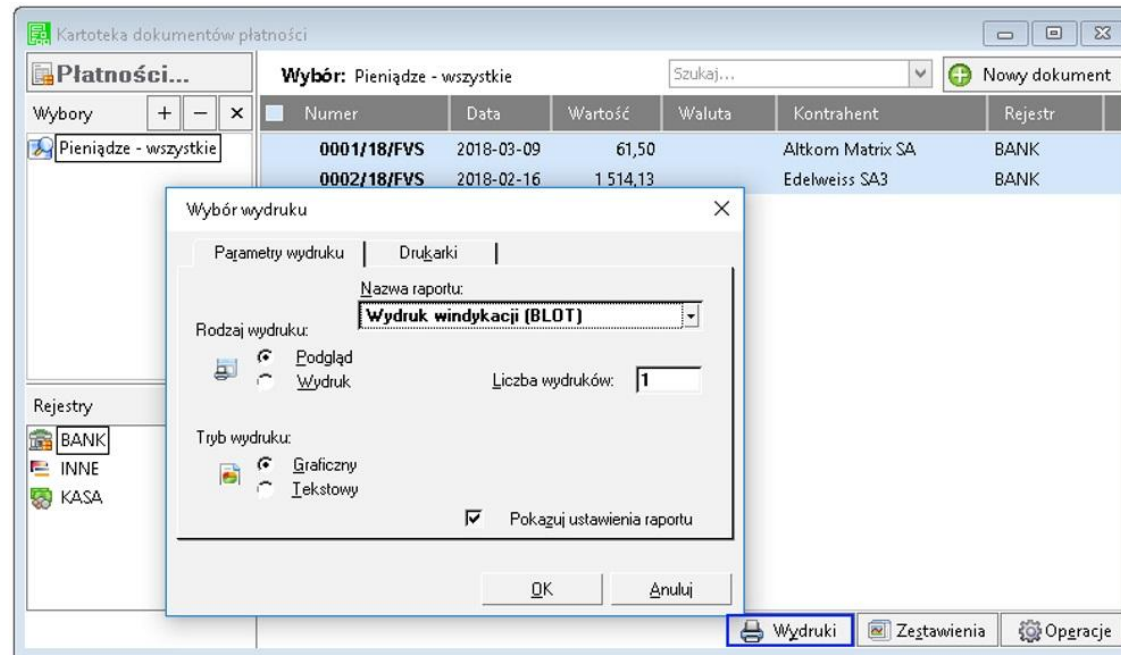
Kartoteka dokumentów płatności

Płatności...

Wybory + − ×

Pieniądze - wszystkie

Wybór: Pieniądze - wszystkie

Szukaj...

Nowy dokument

| Numer | Data | Wartość | Waluta | Kontrahent | Rejestr |
|---|---|---|---|---|---|
| 0001/18/FVS | 2018-03-09 | 61,50 | | Altkom Matrix SA | BANK |
| 0002/18/FVS | 2018-02-16 | 1 514,13 | | Edelweiss SA3 | BANK |

Wybór wydruku

Parametry wydruku | Drukarki

Nazwa raportu:

Wydruk windykacji (BLOT)

Rodzaj wydruku:

Podgląd

Wydruk

Liczba wydruków: 1

Tryb wydruku:

Graficzny

Tekstowy

Pokazuj ustawienia raportu

OK

Anuluj

Rejestry

BANK

INNE

KASA

Wydruki

Zestawienia

Operacje